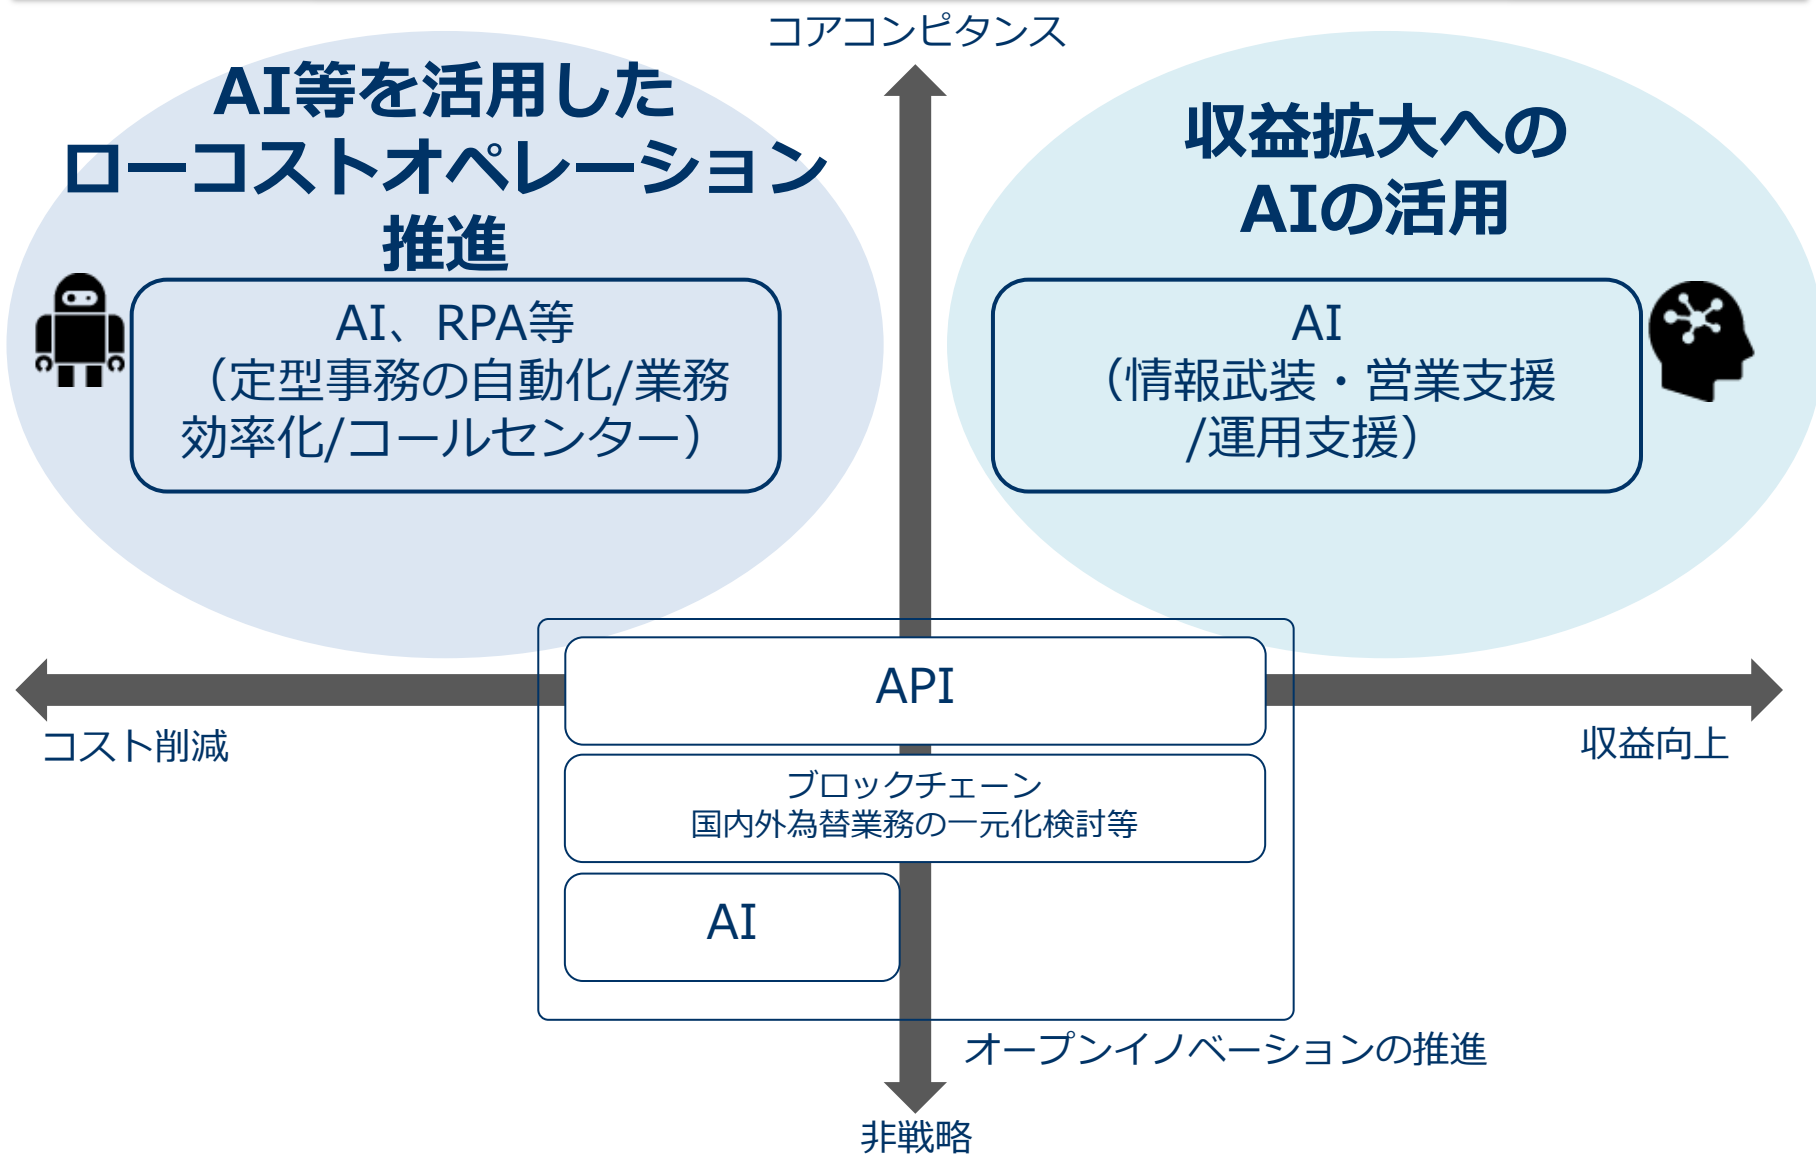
コアコンピタンス

AI等を活用したローコストオペレーション推進

AI、RPA等（定型事務の自動化/業務効率化/コールセンター）

収益拡大へのAIの活用

AI（情報武装・営業支援/運用支援）

コスト削減

収益向上

API

ブロックチェーン
国内外為替業務の一元化検討等

AI

オープンイノベーションの推進

非戦略